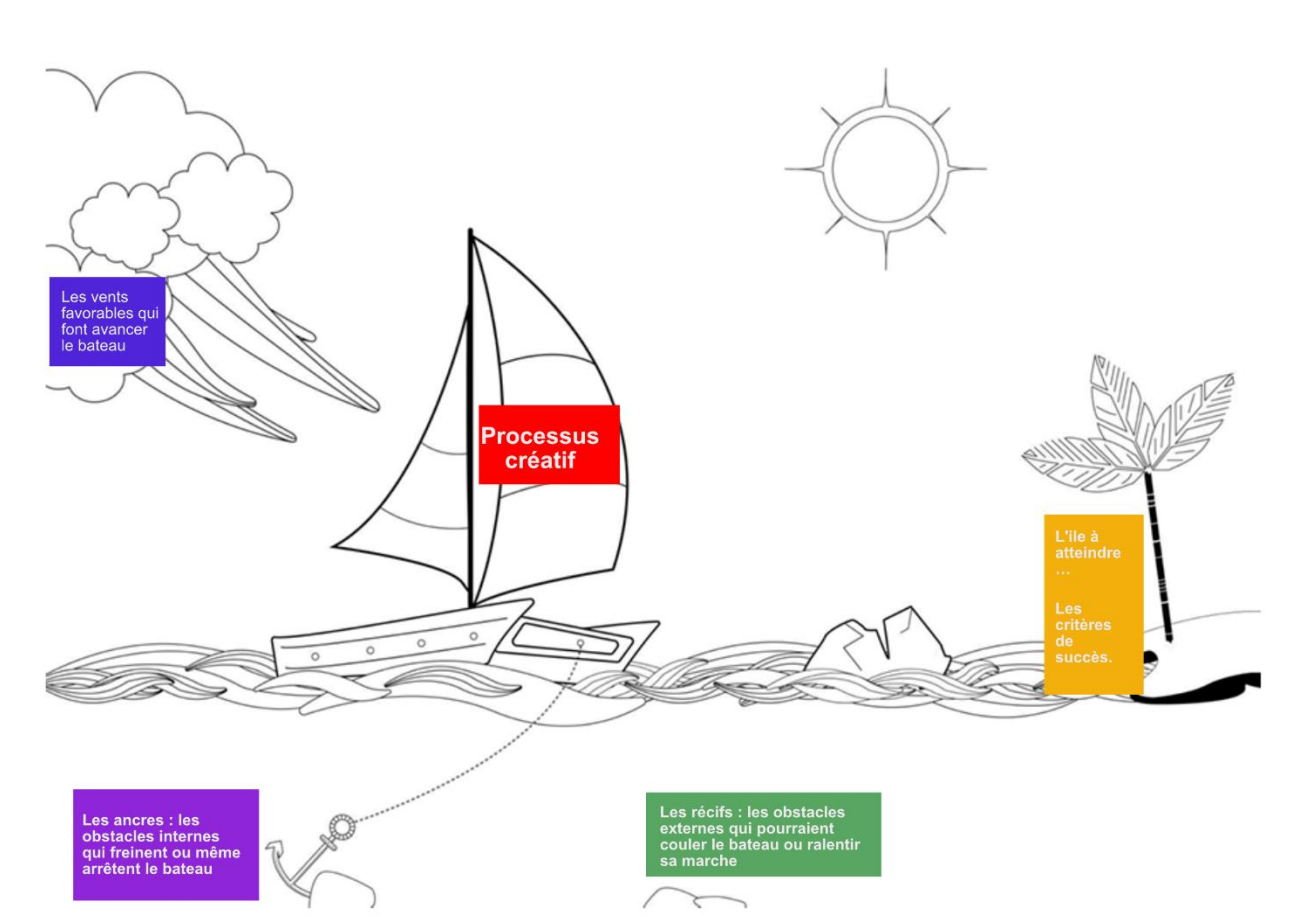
Les vents favorables qui font avancer le bateau

Processus créatif

L'ile à atteindre …

Les critères de succès.

Les ancres : les obstacles internes qui freinent ou même arrêtent le bateau

Les récifs : les obstacles externes qui pourraient couler le bateau ou ralentir sa marche